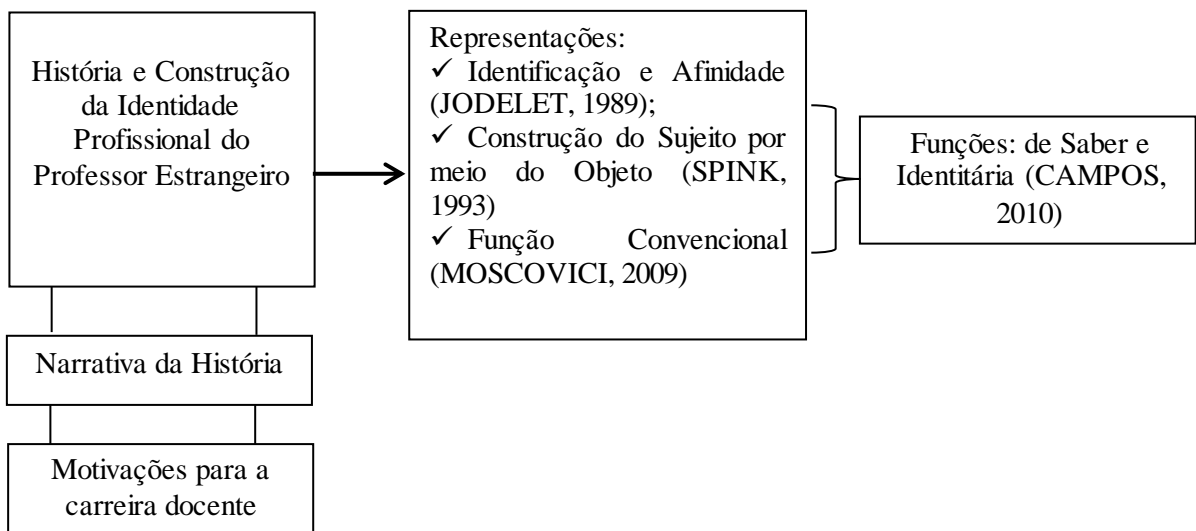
História e Construção da Identidade Profissional do Professor Estrangeiro

Narrativa da História

Motivações para a carreira docente

Representações:
✓ Identificação e Afinidade (JODELET, 1989);
✓ Construção do Sujeito por meio do Objeto (SPINK, 1993)
✓ Função Convencional (MOSCOVICI, 2009)

Funções: de Saber e Identitária (CAMPOS, 2010)